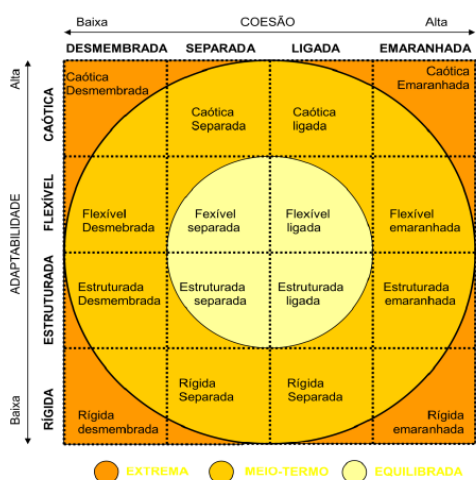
Baixa COESÃO Alta

| | DESMEMBRADA | SEPARADA | LIGADA | EMARANHADA |
|---|---|---|---|---|
| CAÓTICA | Caótica Desmembrada | Caótica Separada | Caótica ligada | Caótica Emaranhada |
| FLEXÍVEL | Flexível Desmebrada | Fexível separada | Flexível ligada | Flexível emaranhada |
| ESTRUTURADA | Estruturada Desmembrada | Estruturada separada | Estruturada ligada | Estruturada emaranhada |
| RÍGIDA | Rígida desmembrada | Rígida Separada | Rígida Separada | Rígida emaranhada |

Alta ADAPTABILIDADE Baixa

EXTREMA MEIO-TERMO EQUILIBRADA